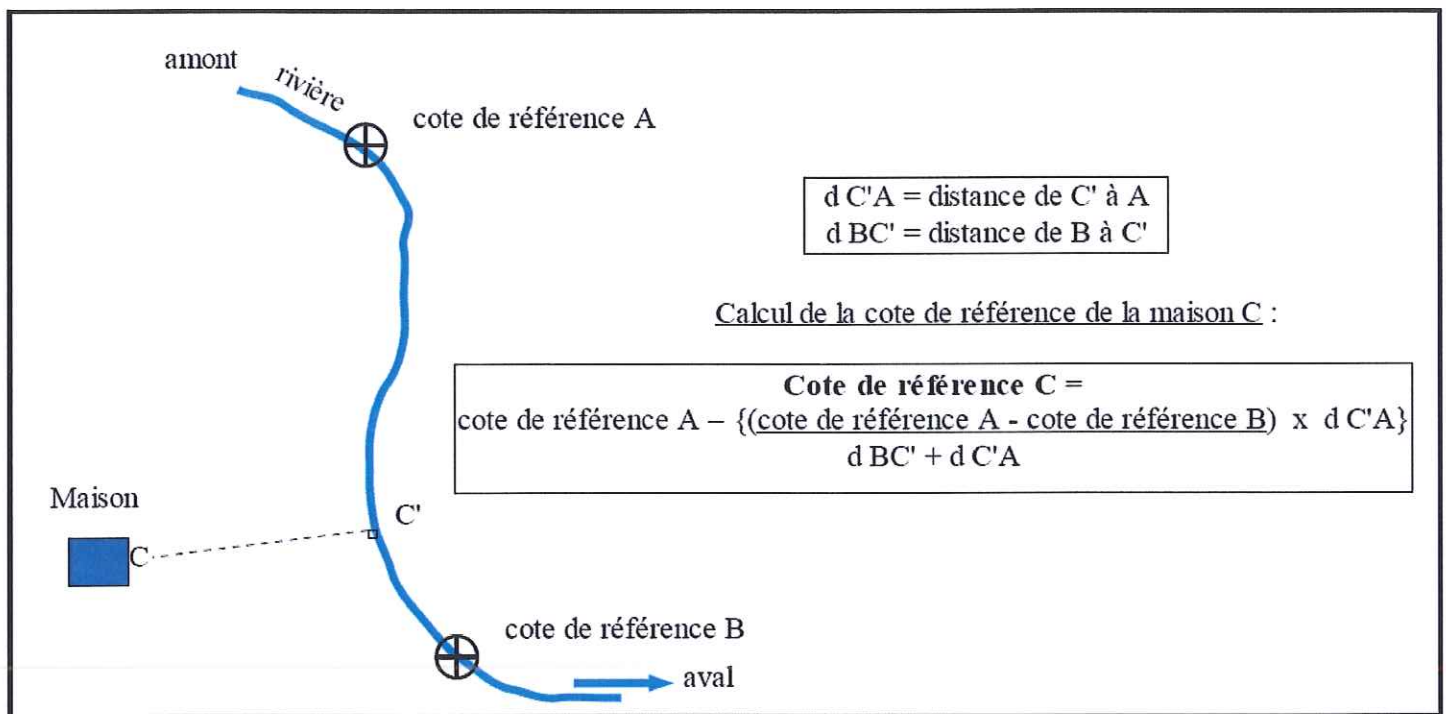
amont

rivière

cote de référence A

d C'A = distance de C' à A
d BC' = distance de B à C'

Calcul de la cote de référence de la maison C :

**Cote de référence C =**
cote de référence A – {(cote de référence A - cote de référence B) x d C'A}
d BC' + d C'A

Maison

C

C'

cote de référence B

aval